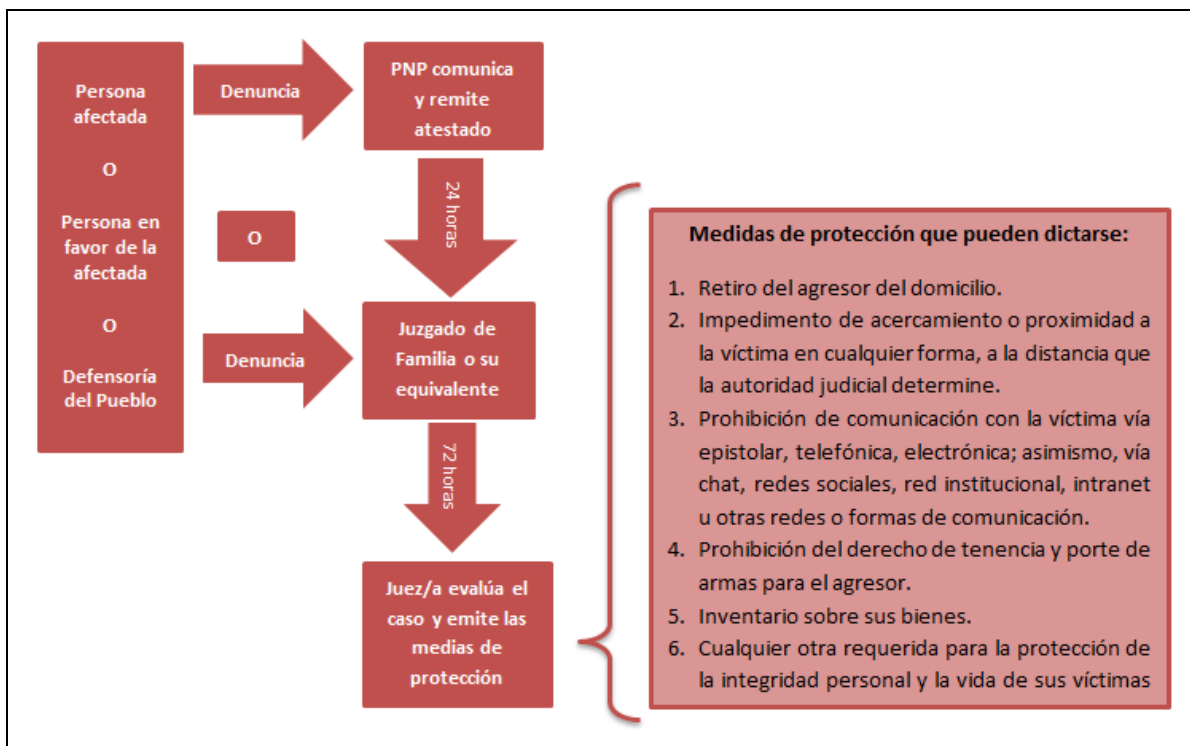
Persona afectada

O

Persona en favor de la afectada

O

Defensoría del Pueblo

Denuncia

O

Denuncia

PNP comunica y remite atestado

24 horas

Juzgado de Familia o su equivalente

72 horas

Juez/a evalúa el caso y emite las medias de protección

Medidas de protección que pueden dictarse:

1. Retiro del agresor del domicilio.
2. Impedimento de acercamiento o proximidad a la víctima en cualquier forma, a la distancia que la autoridad judicial determine.
3. Prohibición de comunicación con la víctima vía epistolar, telefónica, electrónica; asimismo, vía chat, redes sociales, red institucional, intranet u otras redes o formas de comunicación.
4. Prohibición del derecho de tenencia y porte de armas para el agresor.
5. Inventario sobre sus bienes.
6. Cualquier otra requerida para la protección de la integridad personal y la vida de sus víctimas